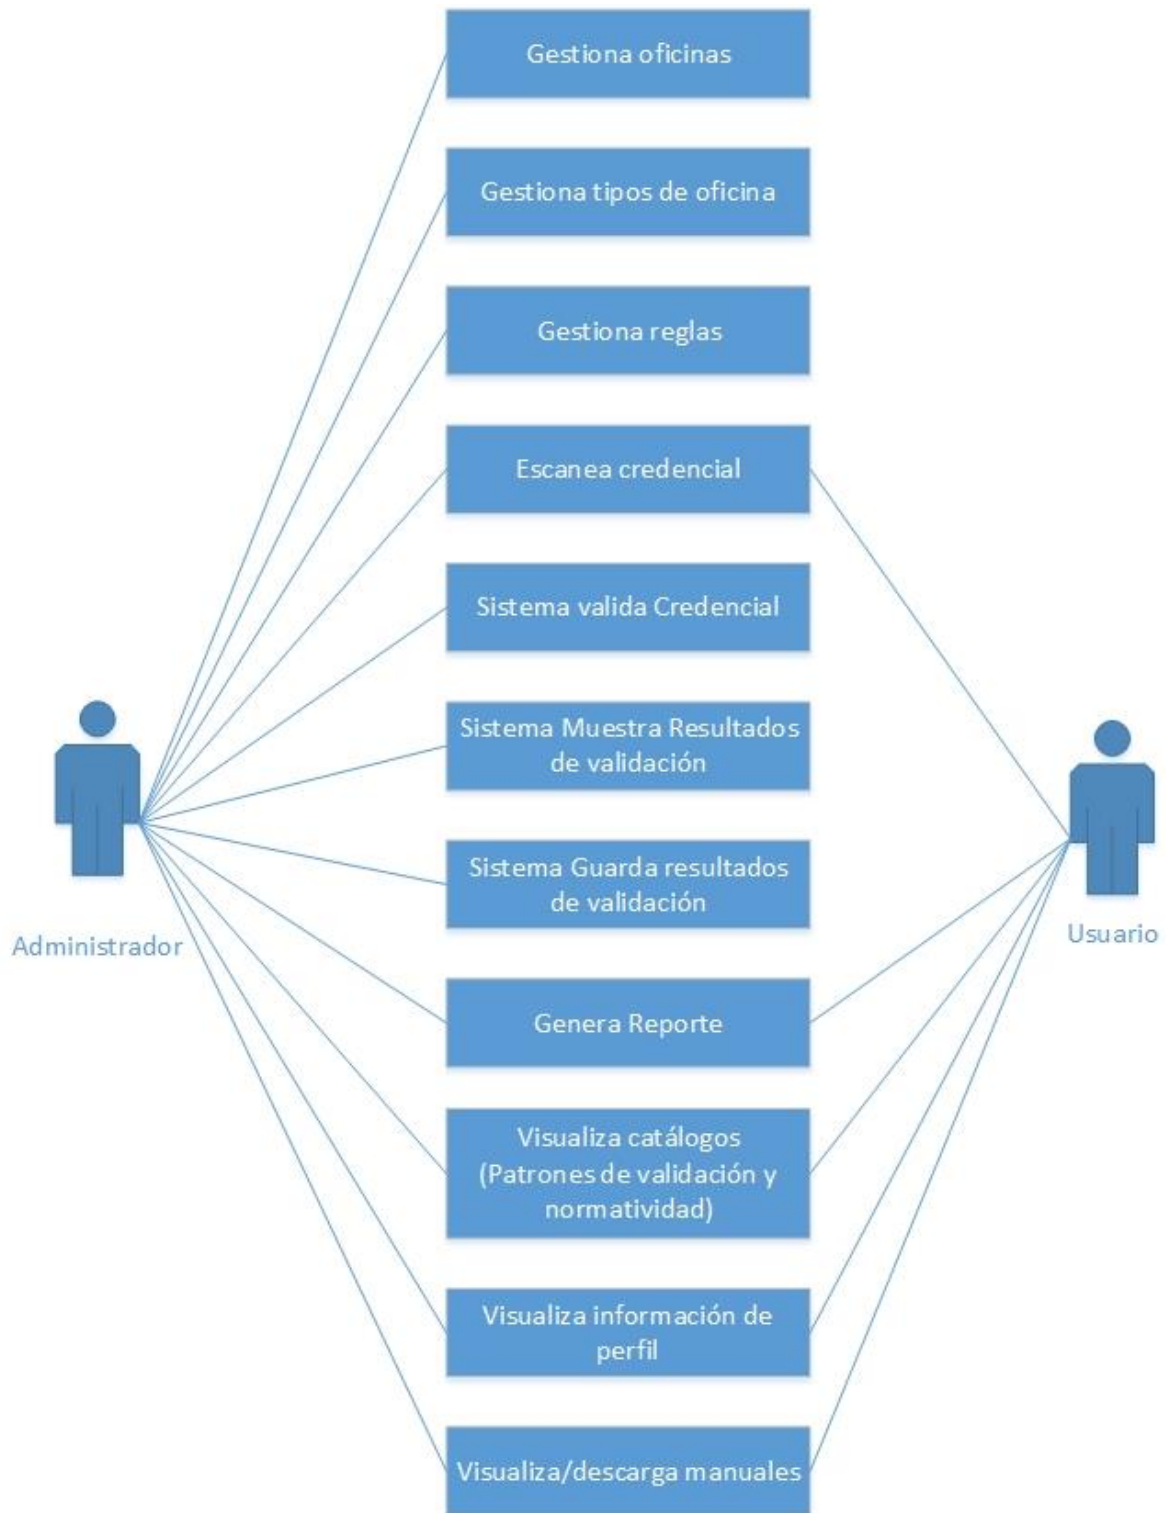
Gestiona oficinas

Gestiona tipos de oficina

Gestiona reglas

Escanea credencial

Sistema valida Credencial

Sistema Muestra Resultados de validación

Sistema Guarda resultados de validación

Administrador

Usuario

Genera Reporte

Visualiza catálogos (Patrones de validación y normatividad)

Visualiza información de perfil

Visualiza/descarga manuales